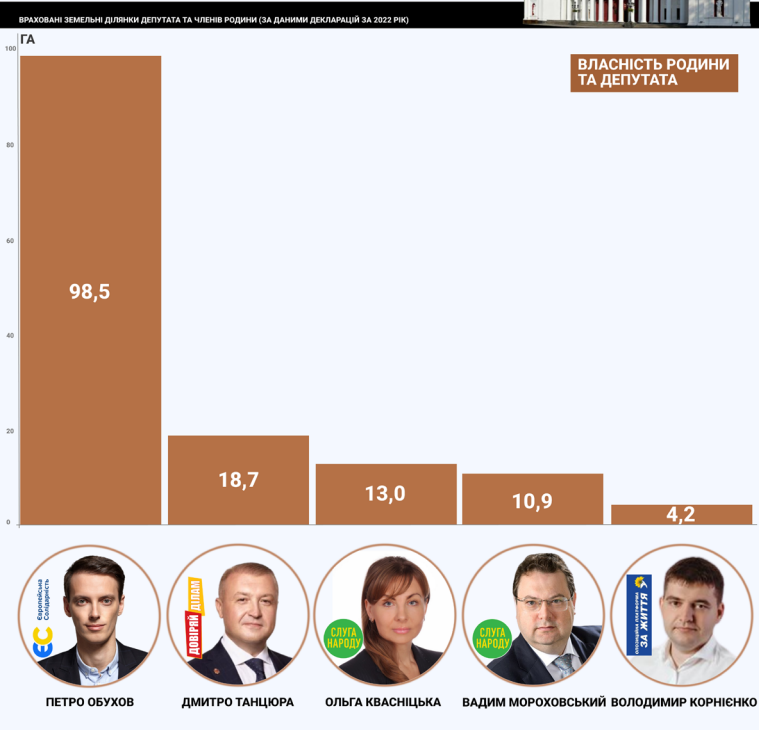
ВРАХОВАНІ ЗЕМЕЛЬНІ ДІЛЯНКИ ДЕПУТАТА ТА ЧЛЕНІВ РОДИНИ (ЗА ДАНИМИ ДЕКЛАРАЦІЙ ЗА 2022 РІК)

ГА

ВЛАСНІСТЬ РОДИНИ ТА ДЕПУТАТА

100
80
60
40
20
0

98,5
18,7
13,0
10,9
4,2

Європейська Солідарність
ДОВІРЯЙ ДІЛАМ
СЛУГА НАРОДУ
СЛУГА НАРОДУ
ОПОЗИЦІЙНА ПЛАТФОРМА ЗА ЖИТТЯ

ПЕТРО ОБУХОВ
ДМИТРО ТАНЦЮРА
ОЛЬГА КВАСНІЦЬКА
ВАДИМ МОРОХОВСЬКИЙ
ВОЛОДИМИР КОРНІЄНКО